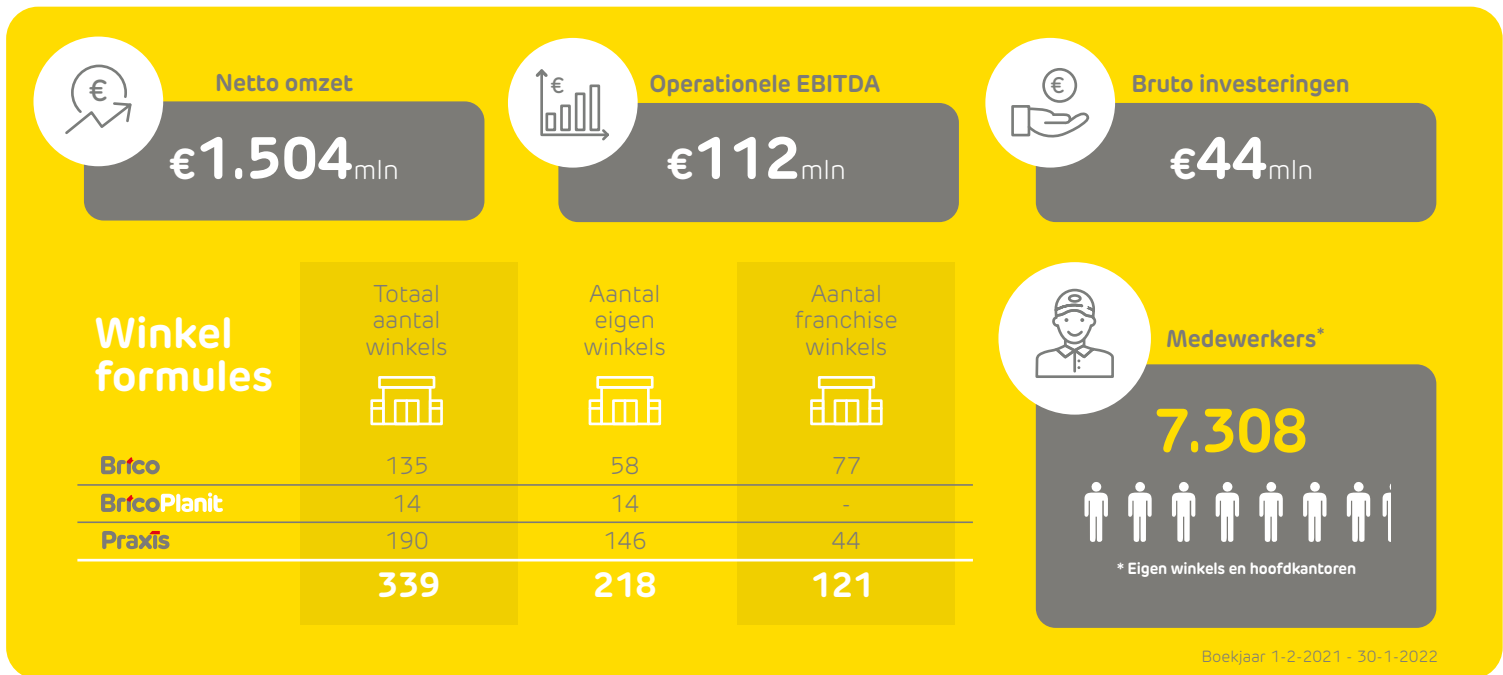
Netto omzet
€1.504mln

Operationele EBITDA
€112mln

Bruto investeringen
€44mln

Winkel formules

| | Totaal aantal winkels | Aantal eigen winkels | Aantal franchise winkels |
|---|---|---|---|
| Brico | 135 | 58 | 77 |
| BricoPlanit | 14 | 14 | - |
| Praxis | 190 | 146 | 44 |
| | 339 | 218 | 121 |

Medewerkers*
7.308
* Eigen winkels en hoofdkantoren

Boekjaar 1-2-2021 - 30-1-2022